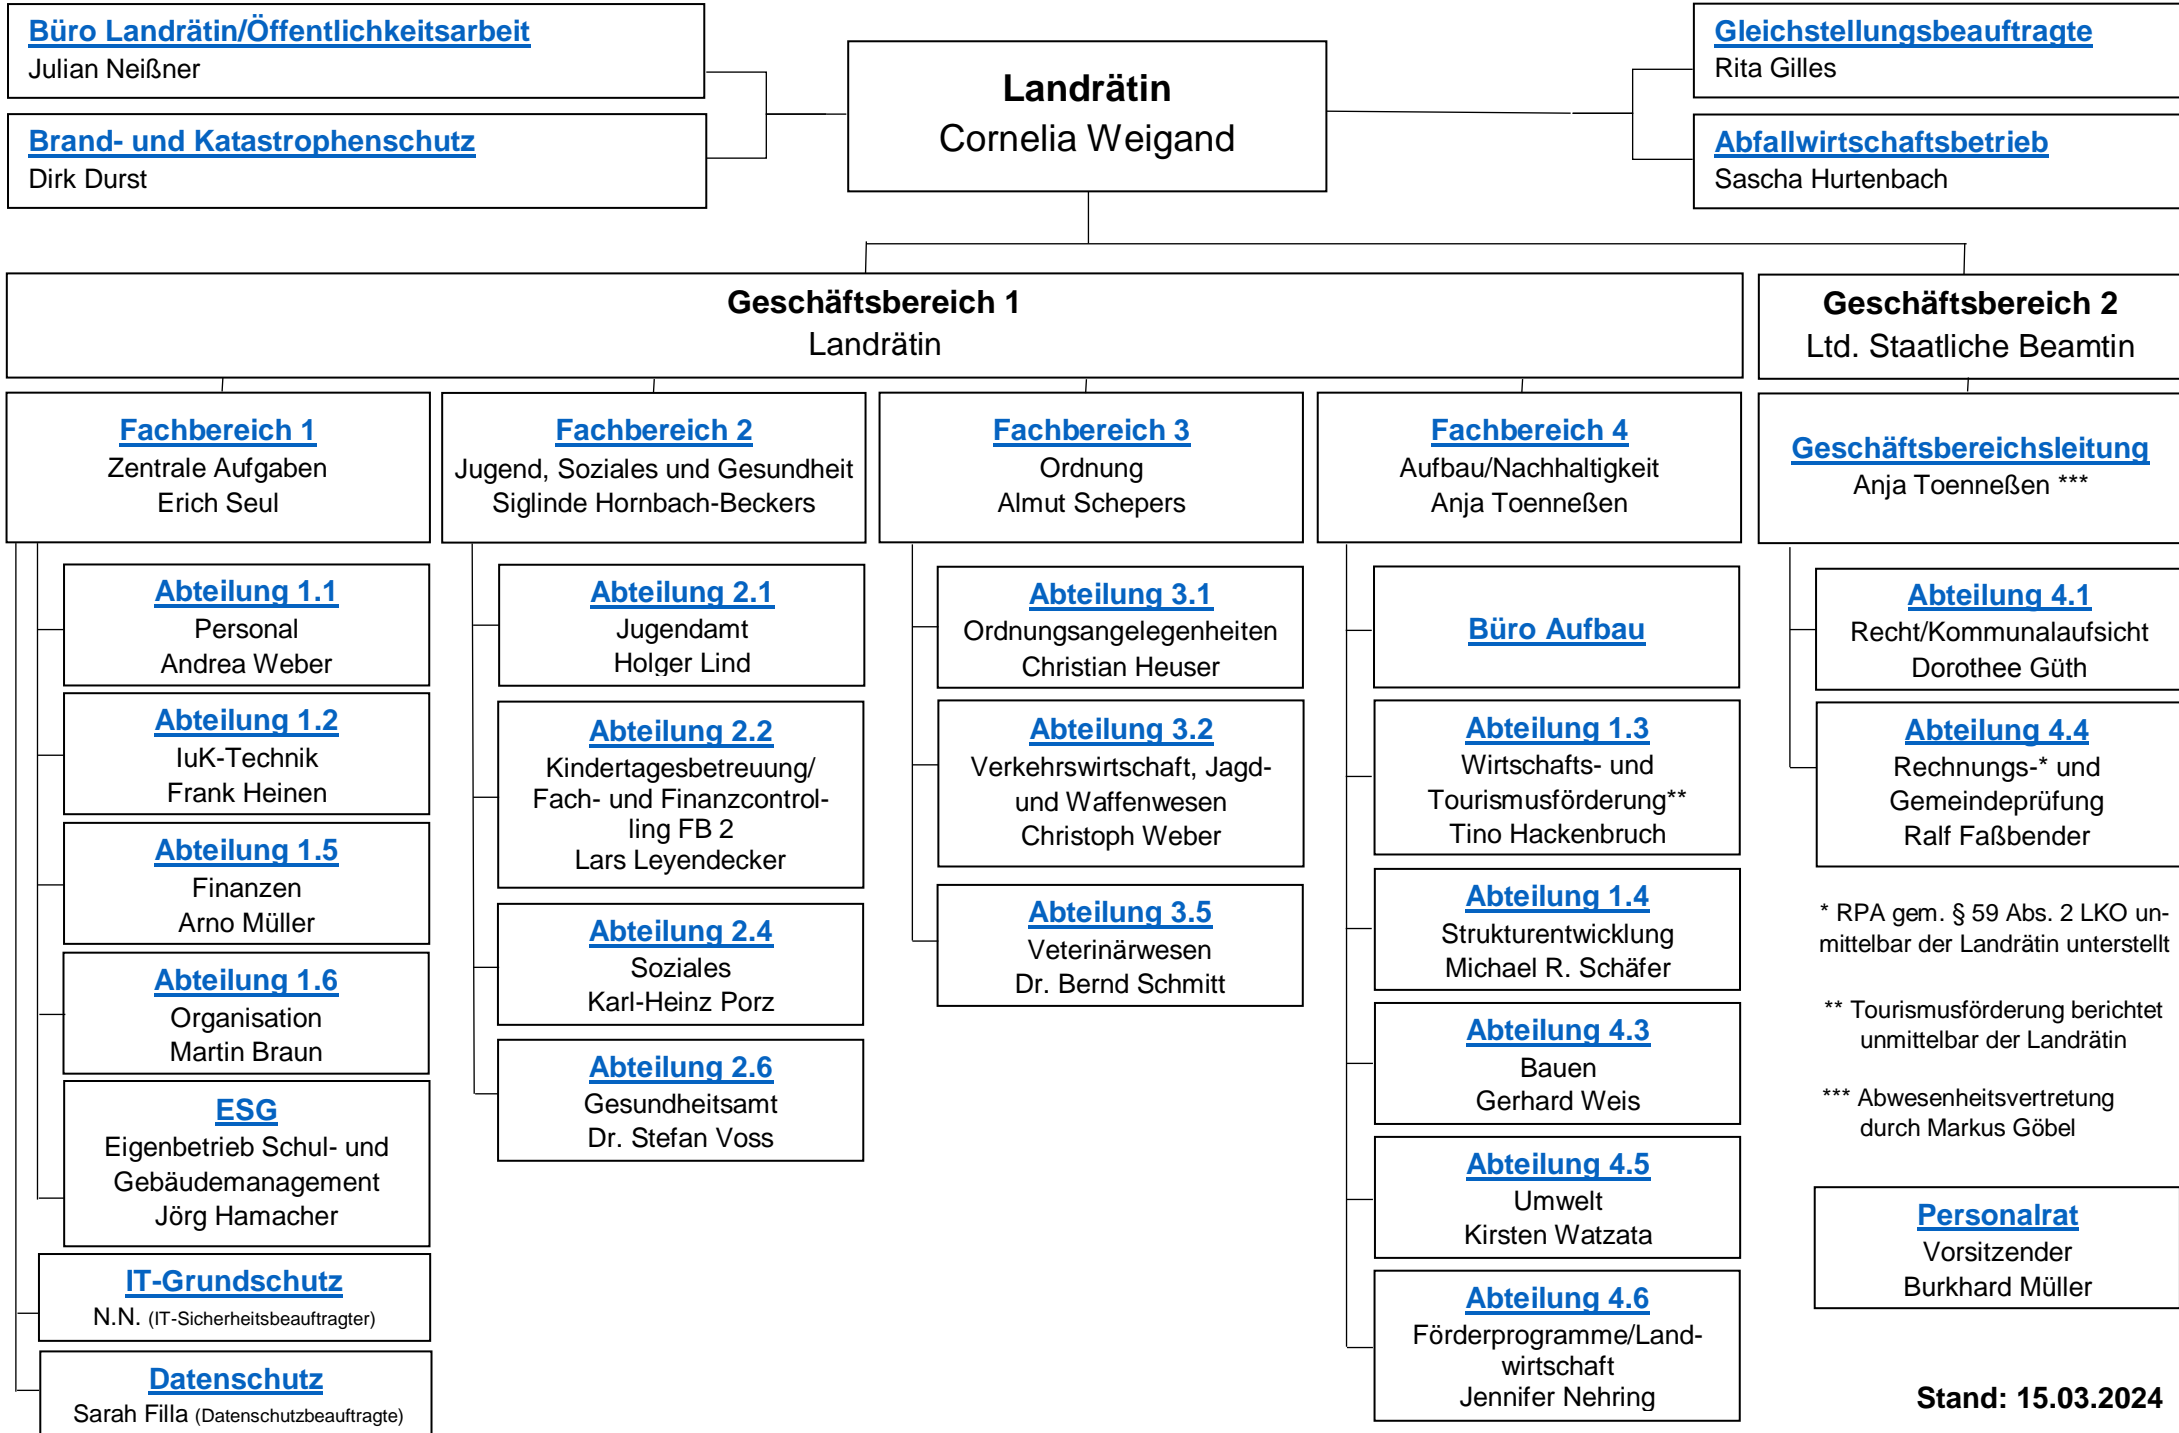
Büro Landrätin/Öffentlichkeitsarbeit
Julian Neißner

Brand- und Katastrophenschutz
Dirk Durst

Landrätin
Cornelia Weigand

Gleichstellungsbeauftragte
Rita Gilles

Abfallwirtschaftsbetrieb
Sascha Hurtenbach

Geschäftsbereich 1
Landrätin

Geschäftsbereich 2
Ltd. Staatliche Beamtin

Fachbereich 1
Zentrale Aufgaben
Erich Seul

Abteilung 1.1
Personal
Andrea Weber

Abteilung 1.2
IuK-Technik
Frank Heinen

Abteilung 1.5
Finanzen
Arno Müller

Abteilung 1.6
Organisation
Martin Braun

ESG
Eigenbetrieb Schul- und Gebäudemanagement
Jörg Hamacher

IT-Grundschutz
N.N. (IT-Sicherheitsbeauftragter)

Datenschutz
Sarah Filla (Datenschutzbeauftragte)

Fachbereich 2
Jugend, Soziales und Gesundheit
Siglinde Hornbach-Beckers

Abteilung 2.1
Jugendamt
Holger Lind

Abteilung 2.2
Kindertagesbetreuung/ Fach- und Finanzcontrolling FB 2
Lars Leyendecker

Abteilung 2.4
Soziales
Karl-Heinz Porz

Abteilung 2.6
Gesundheitsamt
Dr. Stefan Voss

Fachbereich 3
Ordnung
Almut Schepers

Abteilung 3.1
Ordnungsangelegenheiten
Christian Heuser

Abteilung 3.2
Verkehrswirtschaft, Jagd- und Waffenwesen
Christoph Weber

Abteilung 3.5
Veterinärwesen
Dr. Bernd Schmitt

Fachbereich 4
Aufbau/Nachhaltigkeit
Anja Toenneßen

Büro Aufbau

Abteilung 1.3
Wirtschafts- und Tourismusförderung**
Tino Hackenbruch

Abteilung 1.4
Strukturentwicklung
Michael R. Schäfer

Abteilung 4.3
Bauen
Gerhard Weis

Abteilung 4.5
Umwelt
Kirsten Watzata

Abteilung 4.6
Förderprogramme/Landwirtschaft
Jennifer Nehring

Geschäftsbereichsleitung
Anja Toenneßen ***

Abteilung 4.1
Recht/Kommunalaufsicht
Dorothee Güth

Abteilung 4.4
Rechnungs-* und Gemeindeprüfung
Ralf Faßbender

* RPA gem. § 59 Abs. 2 LKO unmittelbar der Landrätin unterstellt

** Tourismusförderung berichtet unmittelbar der Landrätin

*** Abwesenheitsvertretung durch Markus Göbel

Personalrat
Vorsitzender
Burkhard Müller

Stand: 15.03.2024